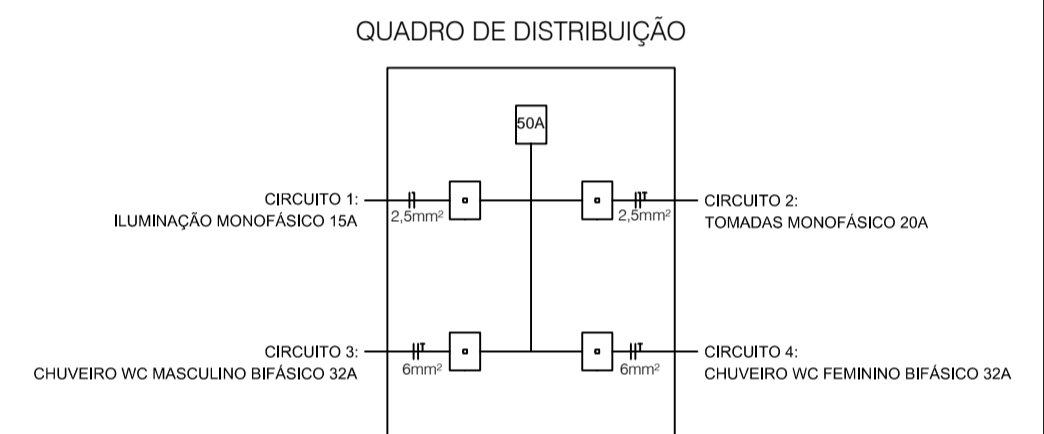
QUADRO DE DISTRIBUIÇÃO

50A

CIRCUITO 1:
ILUMINAÇÃO MONOFÁSICO 15A

2,5mm²

2,5mm²

CIRCUITO 2:
TOMADAS MONOFÁSICO 20A

CIRCUITO 3:
CHUVEIRO WC MASCULINO BIFÁSICO 32A

6mm²

6mm²

CIRCUITO 4:
CHUVEIRO WC FEMININO BIFÁSICO 32A